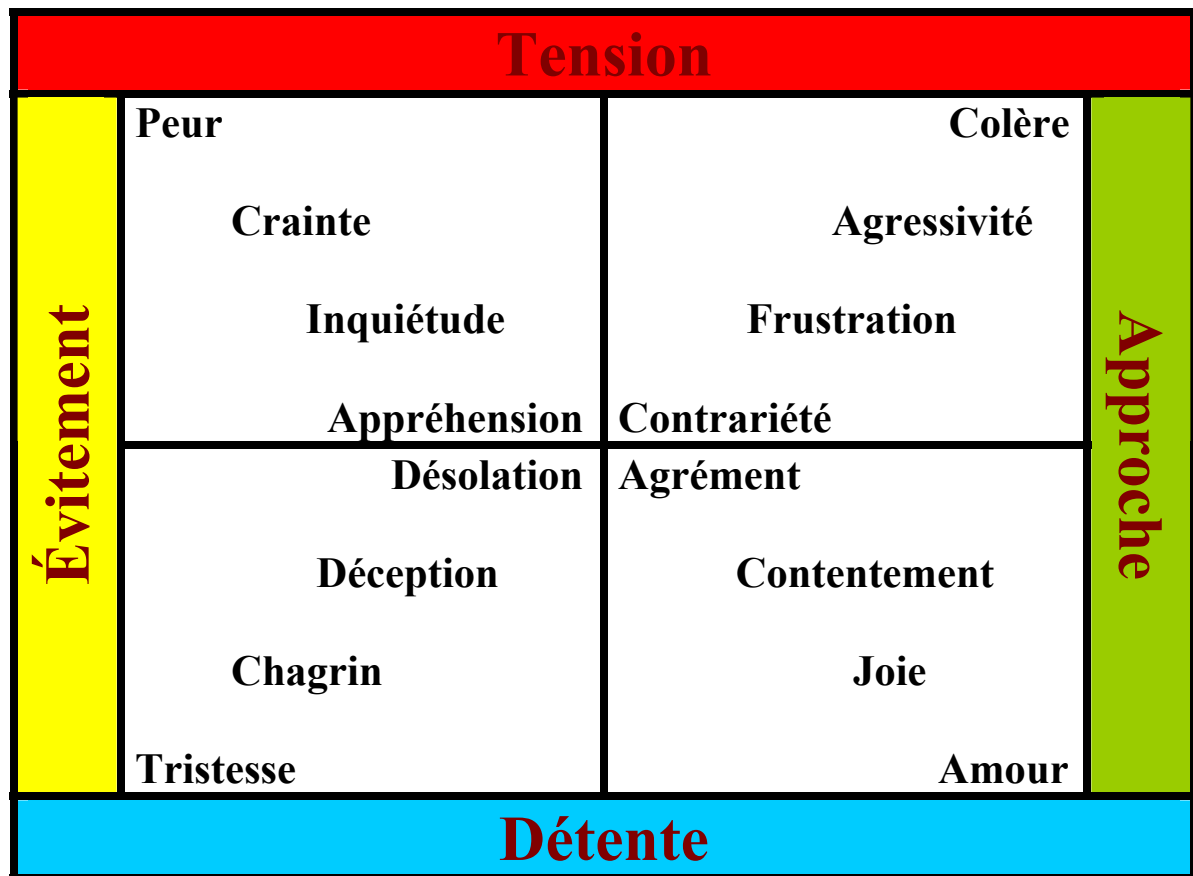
Tension

Évitement

Peur

Crainte

Inquiétude

Appréhension

Colère

Agressivité

Frustration

Contrariété

Désolation

Déception

Chagrin

Tristesse

Agrément

Contentement

Joie

Amour

Approche

Détente